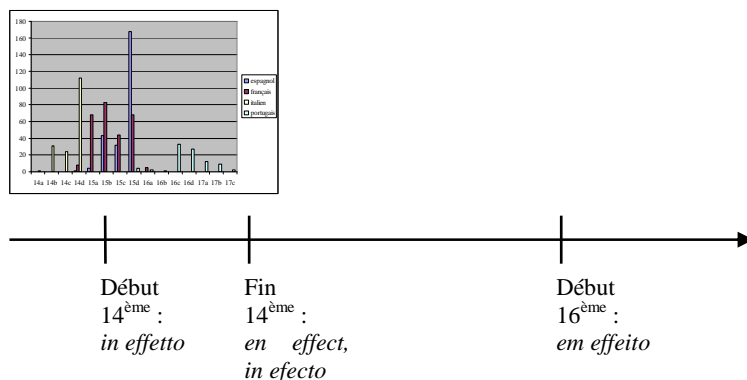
180
160
140
120
100
80
60
40
20
0

14a 14b 14c 14d 15a 15b 15c 15d 16a 16b 16c 16d 17a 17b 17c

espagnol
français
italien
portugais

Début $14^{\text{ème}}$ :
*in effetto*

Fin $14^{\text{ème}}$ :
*en effect, in efecto*

Début $16^{\text{ème}}$ :
*em effeito*